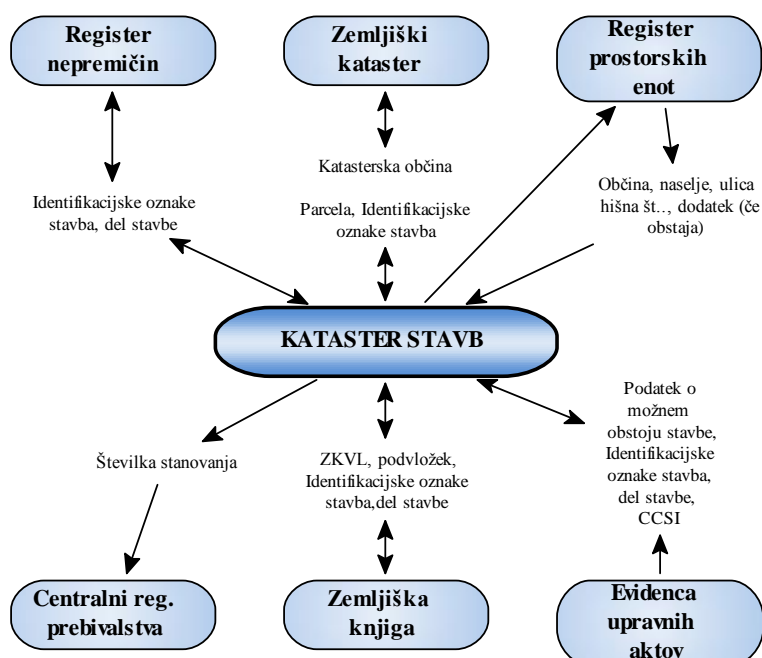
Register nepremičin

Zemljiški kataster

Register prostorskih enot

Katasterska občina

Identifikacijske oznake stavba, del stavbe

Parcela, Identifikacijske oznake stavba

Občina, naselje, ulica hišna št.., dodatek (če obstaja)

KATASTER STAVB

Podatek o možnem obstoju stavbe, Identifikacijske oznake stavba, del stavbe, CCSI

Številka stanovanja

ZKVL, podvložek, Identifikacijske oznake stavba,del stavbe

Centralni reg. prebivalstva

Zemljiška knjiga

Evidenca upravnih aktov